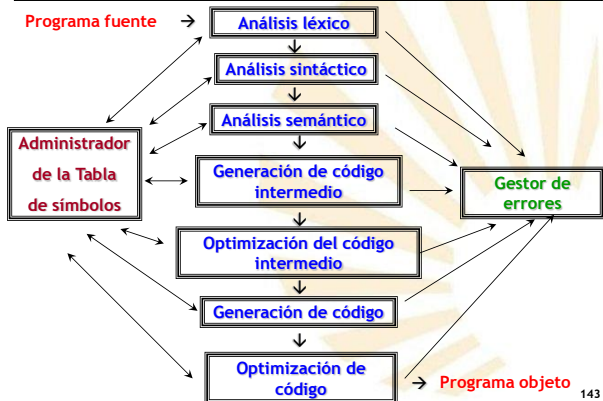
Programa fuente

Análisis léxico

Análisis sintáctico

Análisis semántico

Generación de código intermedio

Optimización del código intermedio

Generación de código

Optimización de código

Programa objeto

Administrador de la Tabla de símbolos

Gestor de errores

143